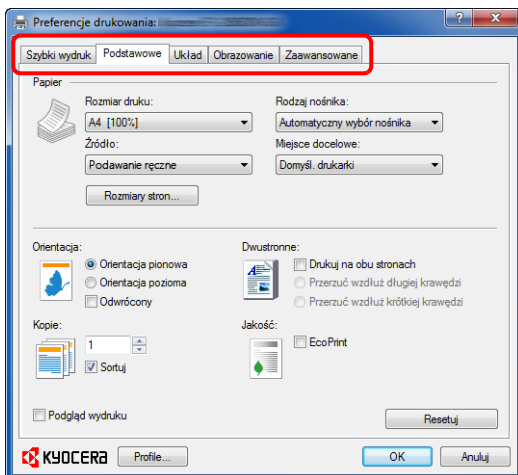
Preferencje drukowania: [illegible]

Szybki wydruk | Podstawowe | Układ | Obrazowanie | Zaawansowane

Papier

Rozmiar druku:
A4 [100%]

Rodzaj nośnika:
Automatyczny wybór nośnika

Źródło:
Podawanie ręczne

Miejsce docelowe:
Domyśl. drukarki

Rozmiary stron...

Orientacja:
Orientacja pionowa
Orientacja pozioma
Odwrócony

Dwustronne:
Drukuj na obu stronach
Przerzuć wzdłuż długiej krawędzi
Przerzuć wzdłuż krótkiej krawędzi

Kopie:
1
Sortuj

Jakość:
EcoPrint

Podgląd wydruku

Resetuj

KYOCERA

Profile...

OK

Anuluj